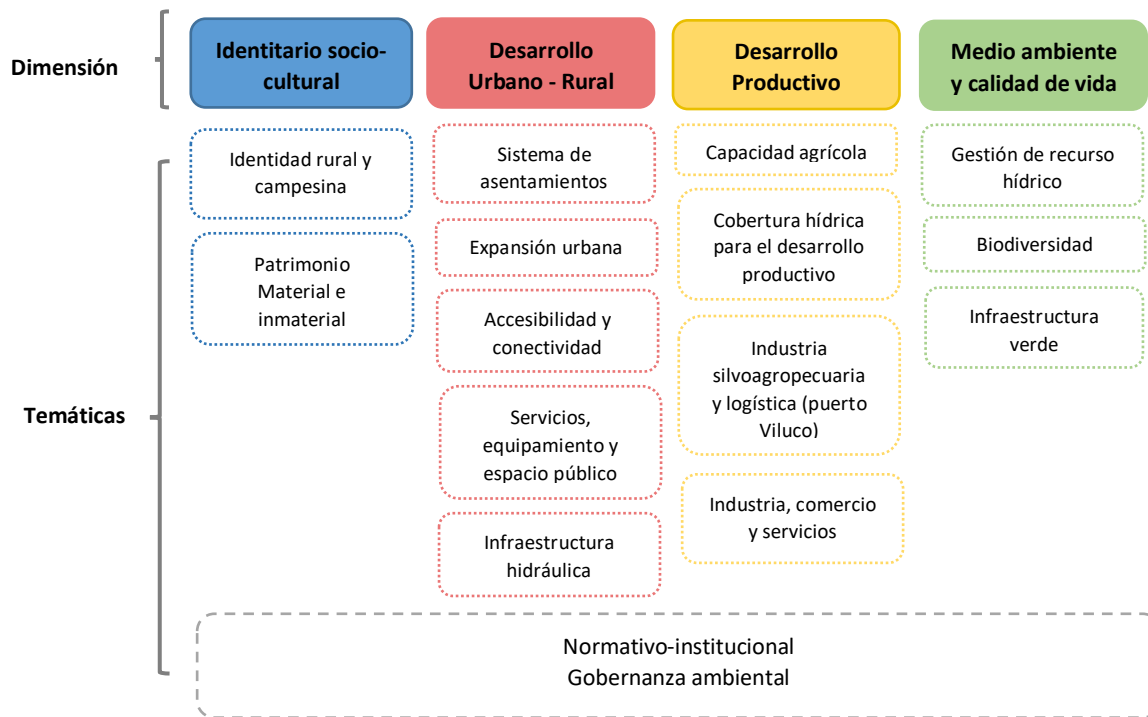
Dimensión

Identitario socio-cultural

Desarrollo Urbano - Rural

Desarrollo Productivo

Medio ambiente y calidad de vida

Temáticas

Identidad rural y campesina

Patrimonio Material e inmaterial

Sistema de asentamientos

Expansión urbana

Accesibilidad y conectividad

Servicios, equipamiento y espacio público

Infraestructura hidráulica

Capacidad agrícola

Cobertura hídrica para el desarrollo productivo

Industria silvoagropecuaria y logística (puerto Viluco)

Industria, comercio y servicios

Gestión de recurso hídrico

Biodiversidad

Infraestructura verde

Normativo-institucional
Gobernanza ambiental